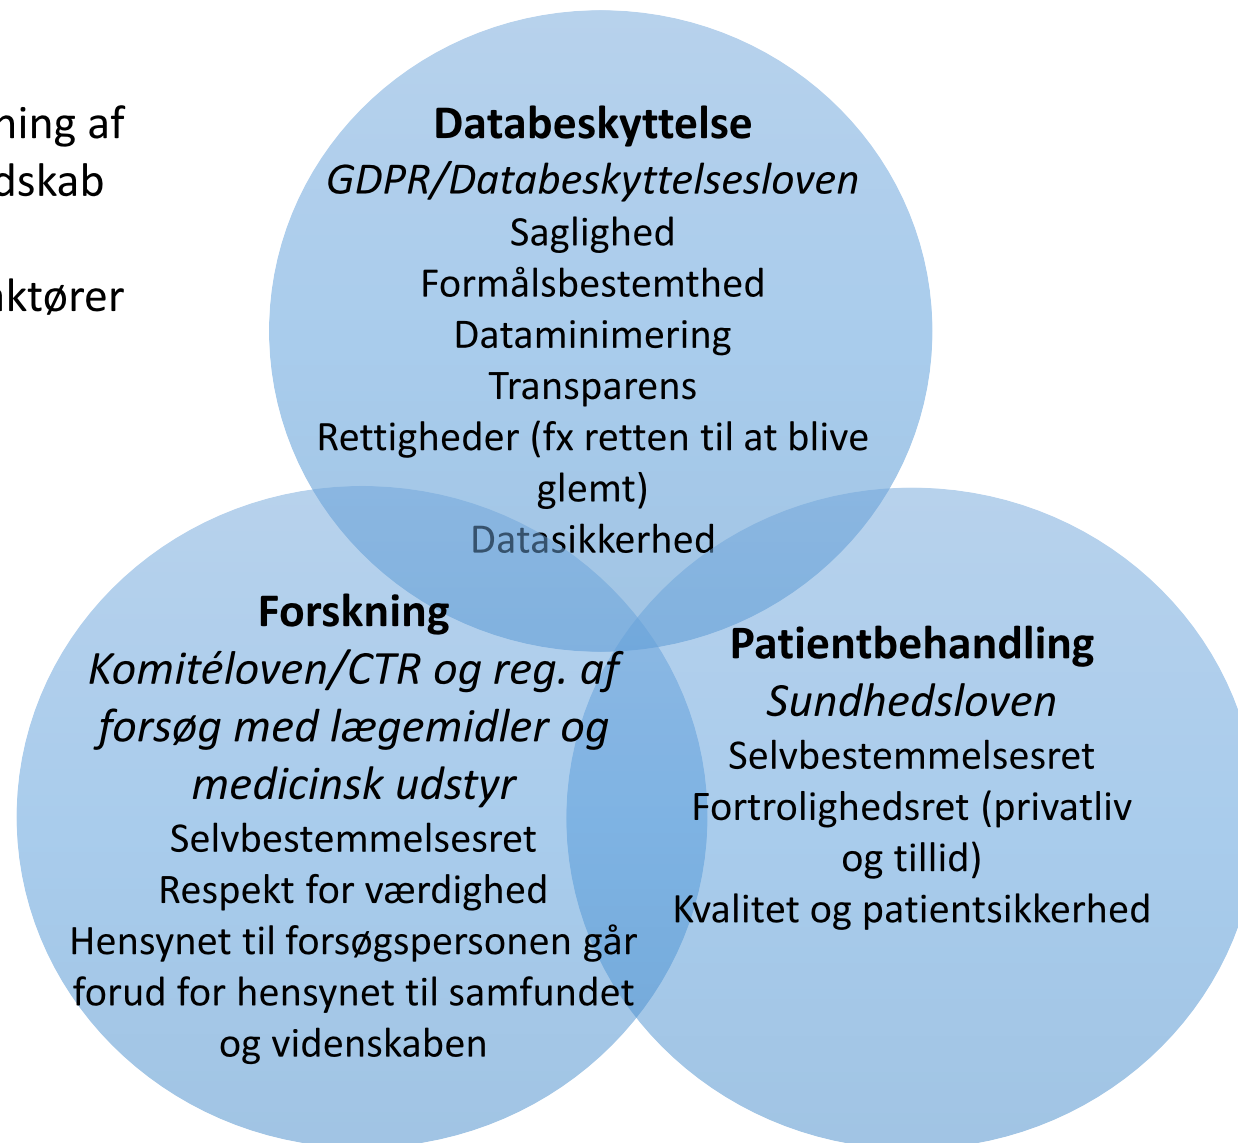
ning af
dskab

aktører

**Databeskyttelse**
*GDPR/Databeskyttelsesloven*
Saglighed
Formålsbestemthed
Dataminimering
Transparens
Rettigheder (fx retten til at blive glemt)
Datasikkerhed

**Forskning**
*Komitéloven/CTR og reg. af forsøg med lægemidler og medicinsk udstyr*
Selvbestemmelsesret
Respekt for værdighed
Hensynet til forsøgspersonen går forud for hensynet til samfundet og videnskaben

**Patientbehandling**
*Sundhedsloven*
Selvbestemmelsesret
Fortrolighedsret (privatliv og tillid)
Kvalitet og patientsikkerhed